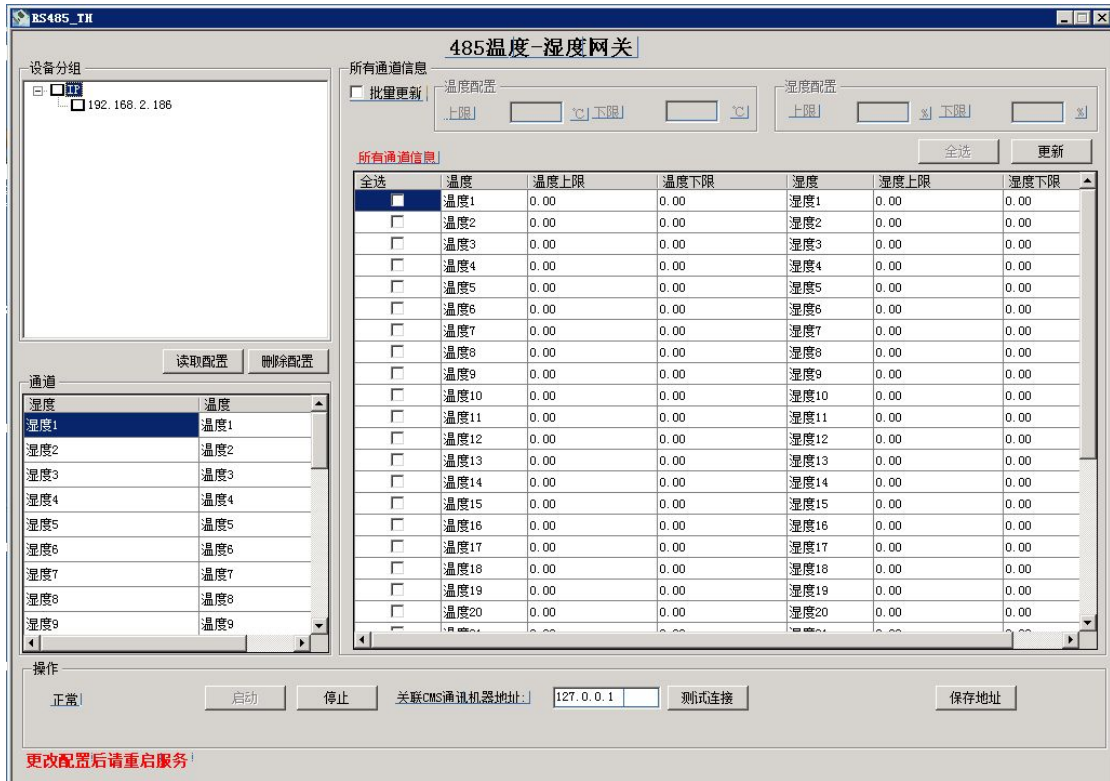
RS485_TH

485温度-湿度网关

设备分组

IP
192.168.2.186

读取配置 删除配置

通道

| 湿度 | 温度 |
|---|---|
| 湿度1 | 温度1 |
| 湿度2 | 温度2 |
| 湿度3 | 温度3 |
| 湿度4 | 温度4 |
| 湿度5 | 温度5 |
| 湿度6 | 温度6 |
| 湿度7 | 温度7 |
| 湿度8 | 温度8 |
| 湿度9 | 温度9 |

所有通道信息

批量更新

温度配置
上限 ℃ 下限 ℃

湿度配置
上限 % 下限 %

全选 更新

所有通道信息

| 全选 | 温度 | 温度上限 | 温度下限 | 湿度 | 湿度上限 | 湿度下限 |
|---|---|---|---|---|---|---|
| | 温度1 | 0.00 | 0.00 | 湿度1 | 0.00 | 0.00 |
| | 温度2 | 0.00 | 0.00 | 湿度2 | 0.00 | 0.00 |
| | 温度3 | 0.00 | 0.00 | 湿度3 | 0.00 | 0.00 |
| | 温度4 | 0.00 | 0.00 | 湿度4 | 0.00 | 0.00 |
| | 温度5 | 0.00 | 0.00 | 湿度5 | 0.00 | 0.00 |
| | 温度6 | 0.00 | 0.00 | 湿度6 | 0.00 | 0.00 |
| | 温度7 | 0.00 | 0.00 | 湿度7 | 0.00 | 0.00 |
| | 温度8 | 0.00 | 0.00 | 湿度8 | 0.00 | 0.00 |
| | 温度9 | 0.00 | 0.00 | 湿度9 | 0.00 | 0.00 |
| | 温度10 | 0.00 | 0.00 | 湿度10 | 0.00 | 0.00 |
| | 温度11 | 0.00 | 0.00 | 湿度11 | 0.00 | 0.00 |
| | 温度12 | 0.00 | 0.00 | 湿度12 | 0.00 | 0.00 |
| | 温度13 | 0.00 | 0.00 | 湿度13 | 0.00 | 0.00 |
| | 温度14 | 0.00 | 0.00 | 湿度14 | 0.00 | 0.00 |
| | 温度15 | 0.00 | 0.00 | 湿度15 | 0.00 | 0.00 |
| | 温度16 | 0.00 | 0.00 | 湿度16 | 0.00 | 0.00 |
| | 温度17 | 0.00 | 0.00 | 湿度17 | 0.00 | 0.00 |
| | 温度18 | 0.00 | 0.00 | 湿度18 | 0.00 | 0.00 |
| | 温度19 | 0.00 | 0.00 | 湿度19 | 0.00 | 0.00 |
| | 温度20 | 0.00 | 0.00 | 湿度20 | 0.00 | 0.00 |

操作

正常 启动 停止 关联CMS通讯机器地址: 127.0.0.1 测试连接 保存地址

更改配置后请重启服务